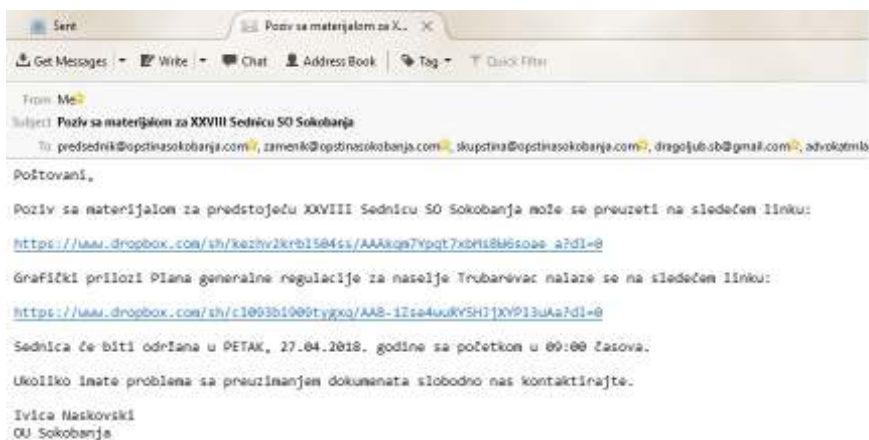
Sent

Poziv sa materijalom za X... ×

Get Messages | Write | Chat | Address Book | Tag | Quick Filter

From Me

Subject Poziv sa materijalom za XXVIII Sednicu SO Sokobanja

To predsednik@opstinasokobanja.com, zamenik@opstinasokobanja.com, skupstina@opstinasokobanja.com, dragoljub.sb@gmail.com, advokatmla

Poštovani,

Poziv sa materijalom za predstojeću XXVIII Sednicu SO Sokobanja može se preuzeti na sledećem linku:

https://www.dropbox.com/sh/kezhv2krb1504ss/AAAkqm7Ypqt7xbMs8W6soae_a?dl=0

Grafički prilozi Plana generalne regulacije za naselje Trubarevac nalaze se na sledećem linku:

https://www.dropbox.com/sh/c1093b1909tygxq/AAB-1Zse4uuRYSHJjXVP13uAa?dl=0

Sednica će biti održana u PETAK, 27.04.2018. godine sa početkom u 09:00 časova.

Ukoliko imate problema sa preuzimanjem dokumenata slobodno nas kontaktirajte.

Ivica Naskovski
OU Sokobanja